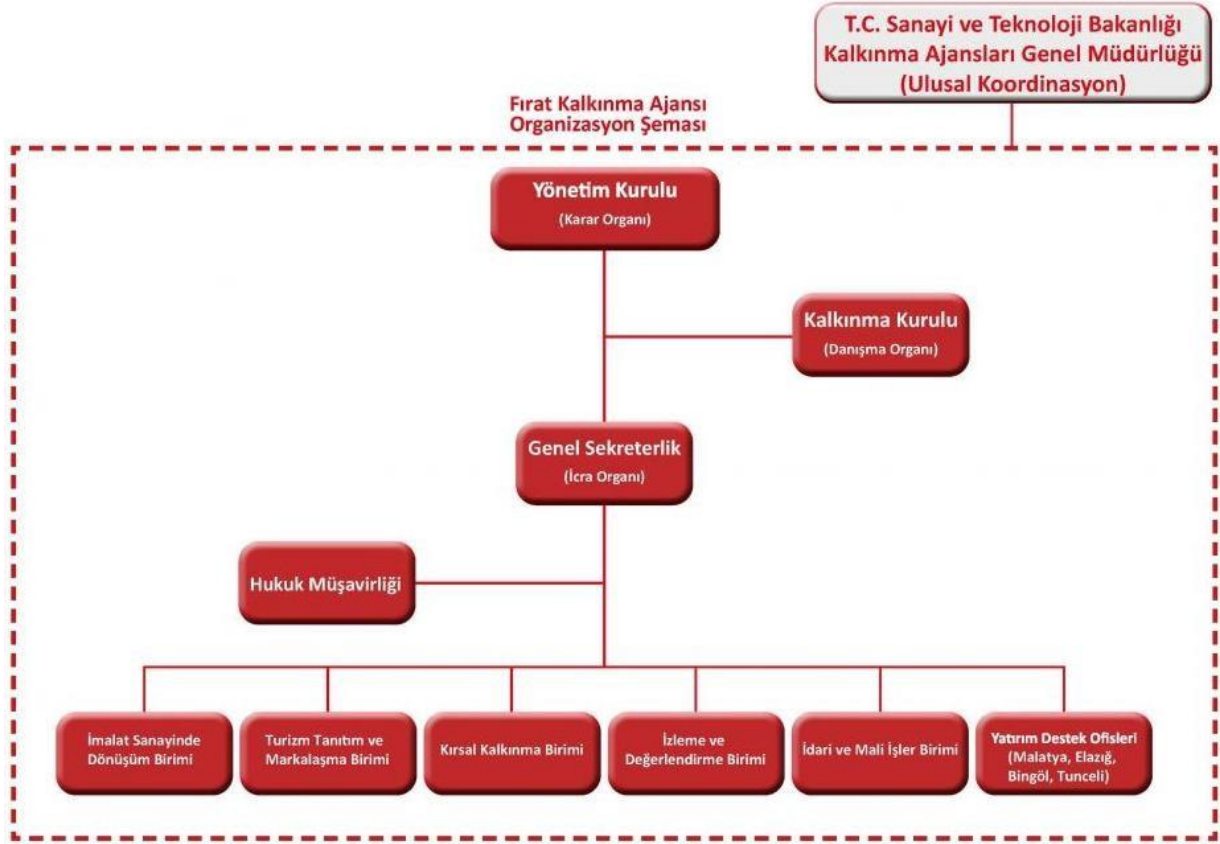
T.C. Sanayi ve Teknoloji Bakanlığı
Kalkınma Ajansları Genel Müdürlüğü
(Ulusal Koordinasyon)

Fırat Kalkınma Ajansı
Organizasyon Şeması

Yönetim Kurulu
(Karar Organı)

Kalkınma Kurulu
(Danışma Organı)

Genel Sekreterlik
(İcra Organı)

Hukuk Müşavirliği

İmalat Sanayinde Dönüşüm Birimi

Turizm Tanıtım ve Markalaşma Birimi

Kırsal Kalkınma Birimi

İzleme ve Değerlendirme Birimi

İdari ve Mali İşler Birimi

Yatırım Destek Ofisleri
(Malatya, Elazığ, Bingöl, Tunceli)